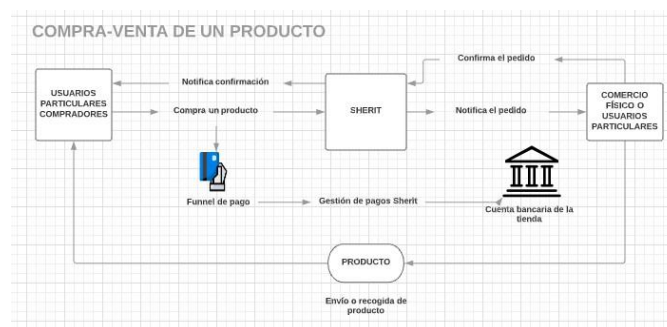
COMPRA-VENTA DE UN PRODUCTO

Confirma el pedido

USUARIOS PARTICULARES COMPRADORES

Notifica confirmación

Compra un producto

SHERIT

Notifica el pedido

COMERCIO FÍSICO O USUARIOS PARTICULARES

Funnel de pago

Gestión de pagos Sherit

Cuenta bancaria de la tienda

PRODUCTO

Envío o recogida de producto